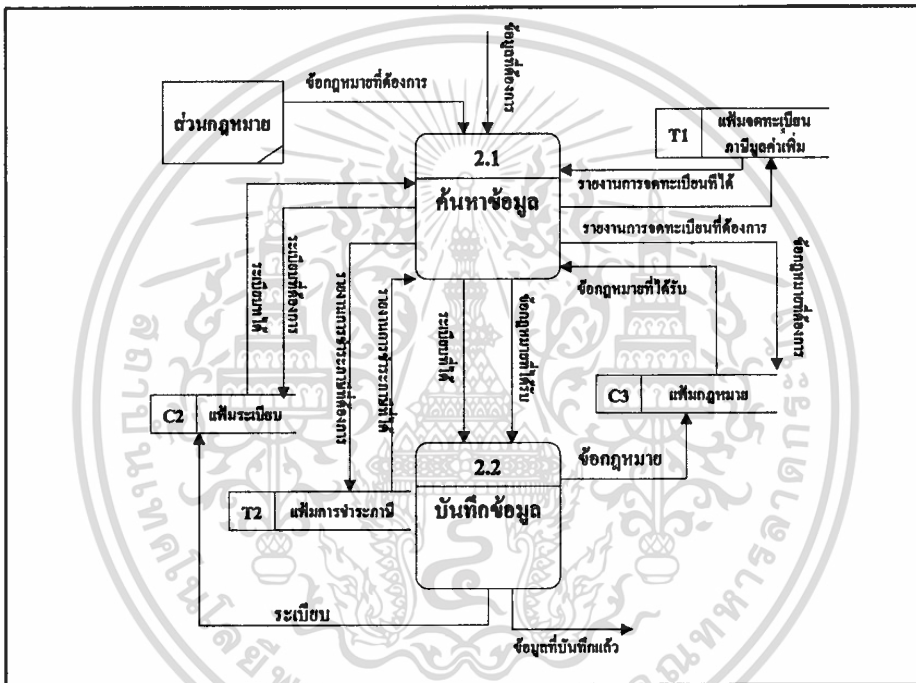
ส่วนกฎหมาย

ข้อกฎหมายที่ต้องการ

ระบุข้อมูล

2.1

ค้นหาข้อมูล

T1 แฟ้มจดทะเบียนภาษีมูลค่าเพิ่ม

รายงานการจดทะเบียนที่ได้

รายงานการจดทะเบียนที่ต้องการ

ข้อกฎหมายที่ต้องการ

ข้อกฎหมายที่ได้รับ

ระเบียบที่ได้

ระเบียบที่ต้องการ

ระบุข้อมูลการชำระภาษี

ข้อมูลการชำระภาษี

ระเบียบที่ได้

ข้อกฎหมายที่ได้รับ

C2 แฟ้มระเบียบ

C3 แฟ้มกฎหมาย

2.2

บันทึกข้อมูล

ข้อกฎหมาย

T2 แฟ้มการชำระภาษี

ระเบียบ

ข้อมูลที่บันทึกแล้ว